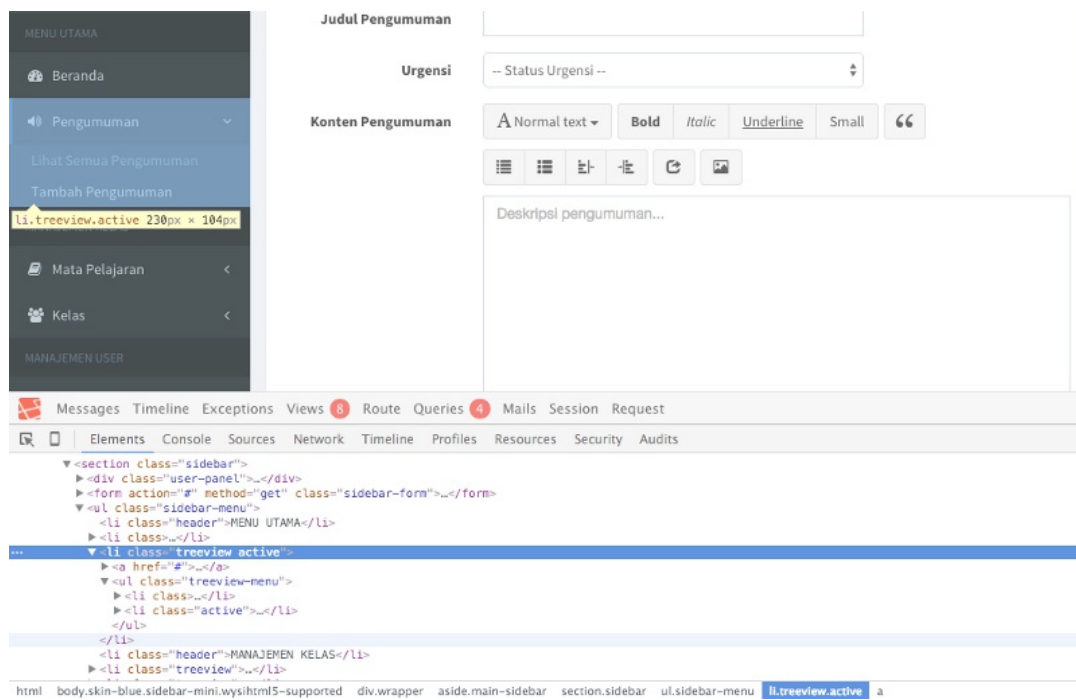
MENU UTAMA

Beranda

Pengumuman

Lihat Semua Pengumuman

Tambah Pengumuman

li.treeview.active 230px × 104px

Mata Pelajaran

Kelas

MANAJEMEN USER

Judul Pengumuman

Urgensi

-- Status Urgensi --

Konten Pengumuman

A Normal text

Bold

Italic

Underline

Small

Deskripsi pengumuman...

Messages Timeline Exceptions Views 8 Route Queries 4 Mails Session Request

Elements Console Sources Network Timeline Profiles Resources Security Audits

<section class="sidebar">
<div class="user-panel">…</div>
<form action="#" method="get" class="sidebar-form">…</form>
<ul class="sidebar-menu">
<li class="header">MENU UTAMA</li>
<li class>…</li>
<li class="treeview active">
<a href="#">…</a>
<ul class="treeview-menu">
<li class>…</li>
<li class="active">…</li>
</ul>
</li>
<li class="header">MANAJEMEN KELAS</li>
<li class="treeview">…</li>

html body.skin-blue.sidebar-mini.wysihtml5-supported div.wrapper aside.main-sidebar section.sidebar ul.sidebar-menu li.treeview.active a